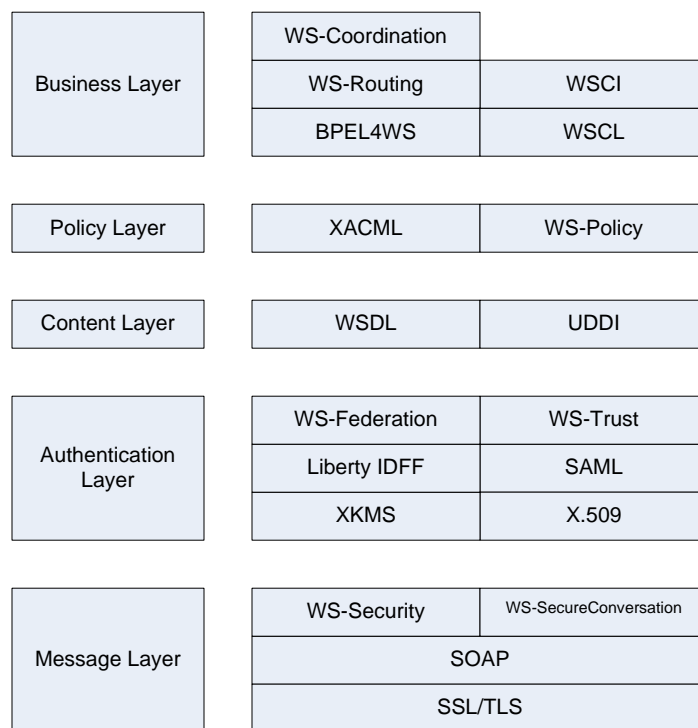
Business Layer

WS-Coordination
WS-Routing
WSCI
BPEL4WS
WSCL

Policy Layer

XACML
WS-Policy

Content Layer

WSDL
UDDI

Authentication Layer

WS-Federation
WS-Trust
Liberty IDFF
SAML
XKMS
X.509

Message Layer

WS-Security
WS-SecureConversation
SOAP
SSL/TLS